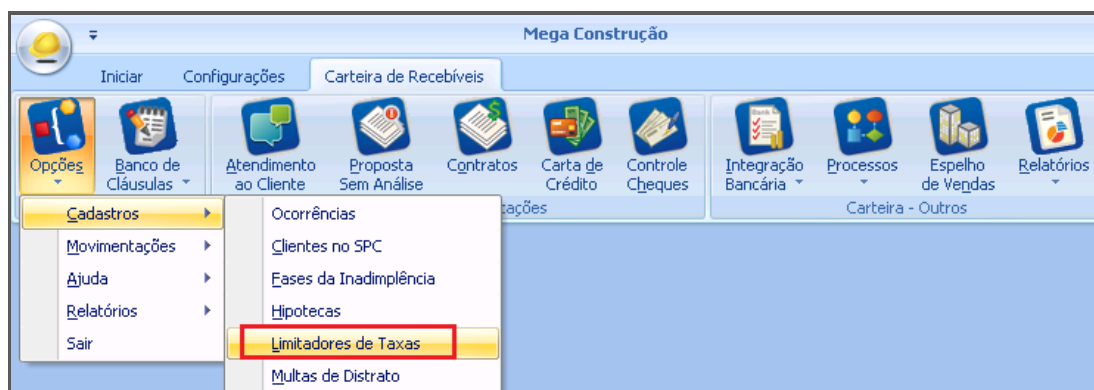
Mega Construção

Iniciar
Configurações
Carteira de Recebíveis

Opções
Banco de Cláusulas
Atendimento ao Cliente
Proposta Sem Análise
Contratos
Carta de Crédito
Controle Cheques
Integração Bancária
Processos
Espelho de Vendas
Relatórios

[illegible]ações
Carteira - Outros

Cadastros
Movimentações
Ajuda
Relatórios
Sair

Ocorrências
Clientes no SPC
Fases da Inadimplência
Hipotecas
Limitadores de Taxas
Multas de Distrato